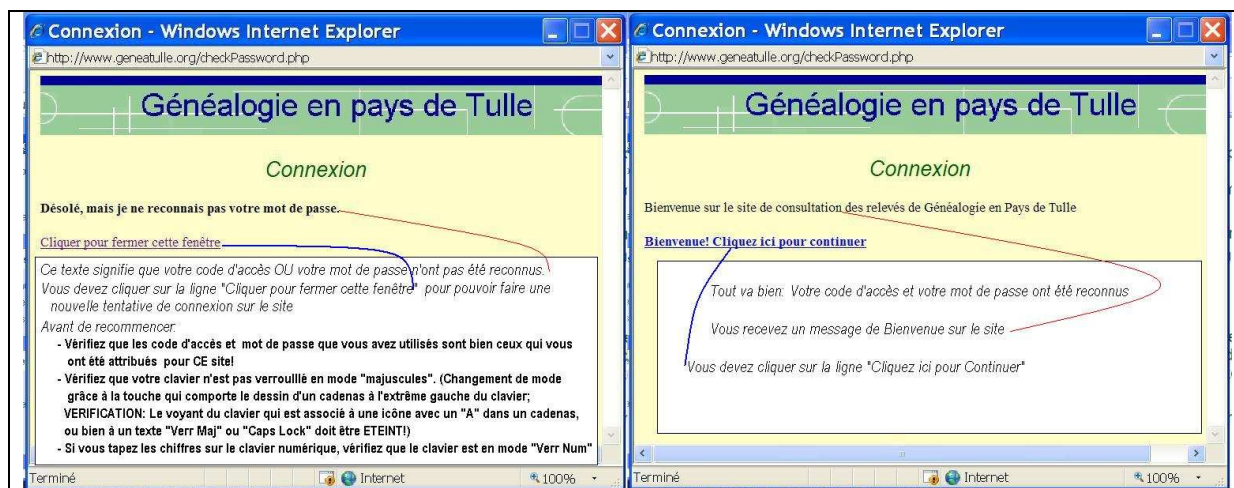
Connexion - Windows Internet Explorer

http://www.geneatulle.org/checkPassword.php

Généalogie en pays de Tulle

Connexion

Désolé, mais je ne reconnais pas votre mot de passe.

Cliquer pour fermer cette fenêtre

Ce texte signifie que votre code d'accès OU votre mot de passe n'ont pas été reconnus.
Vous devez cliquer sur la ligne "Cliquer pour fermer cette fenêtre" pour pouvoir faire une nouvelle tentative de connexion sur le site

Avant de recommencer:
- Vérifiez que les code d'accès et mot de passe que vous avez utilisés sont bien ceux qui vous ont été attribués pour CE site!
- Vérifiez que votre clavier n'est pas verroulllé en mode "majuscules". (Changement de mode grâce à la touche qui comporte le dessin d'un cadenas à l'extrême gauche du clavier; VERIFICATION: Le voyant du clavier qui est associé à une icône avec un "A" dans un cadenas, ou bien à un texte "Verr Maj" ou "Caps Lock" doit être ETEINT!)
- Si vous tapez les chiffres sur le clavier numérique, vérifiez que le clavier est en mode "Verr Num"

Terminé

Internet

100%

Connexion - Windows Internet Explorer

http://www.geneatulle.org/checkPassword.php

Généalogie en pays de Tulle

Connexion

Bienvenue sur le site de consultation des relevés de Généalogie en Pays de Tulle

Bienvenue! Cliquez ici pour continuer

Tout va bien: Votre code d'accès et votre mot de passe ont été reconnus

Vous recevez un message de Bienvenue sur le site

Vous devez cliquer sur la ligne "Cliquez ici pour Continuer"

Terminé

Internet

100%